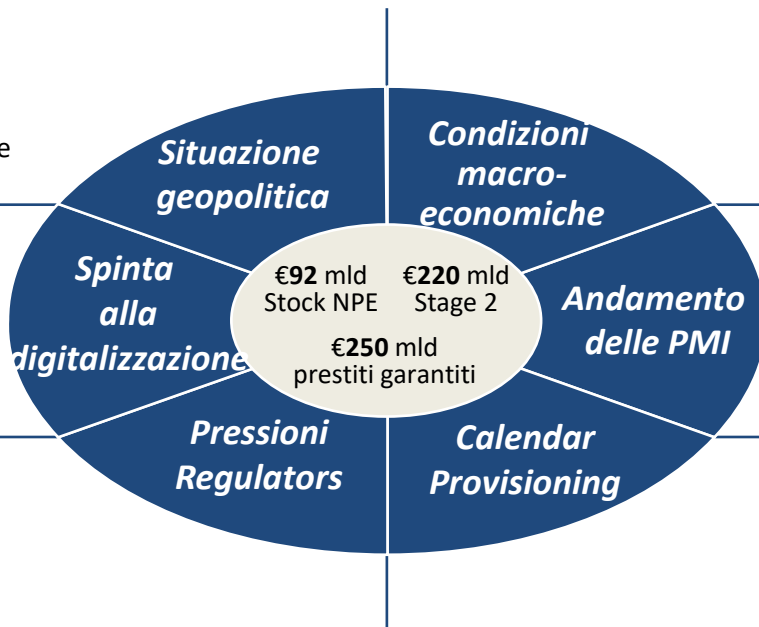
e

Situazione geopolitica

Condizioni macro-economiche

Spinta alla digitalizzazione

€**92** mld Stock NPE

€**220** mld Stage 2

€**250** mld prestiti garantiti

Andamento delle PMI

Pressioni Regulators

Calendar Provisioning